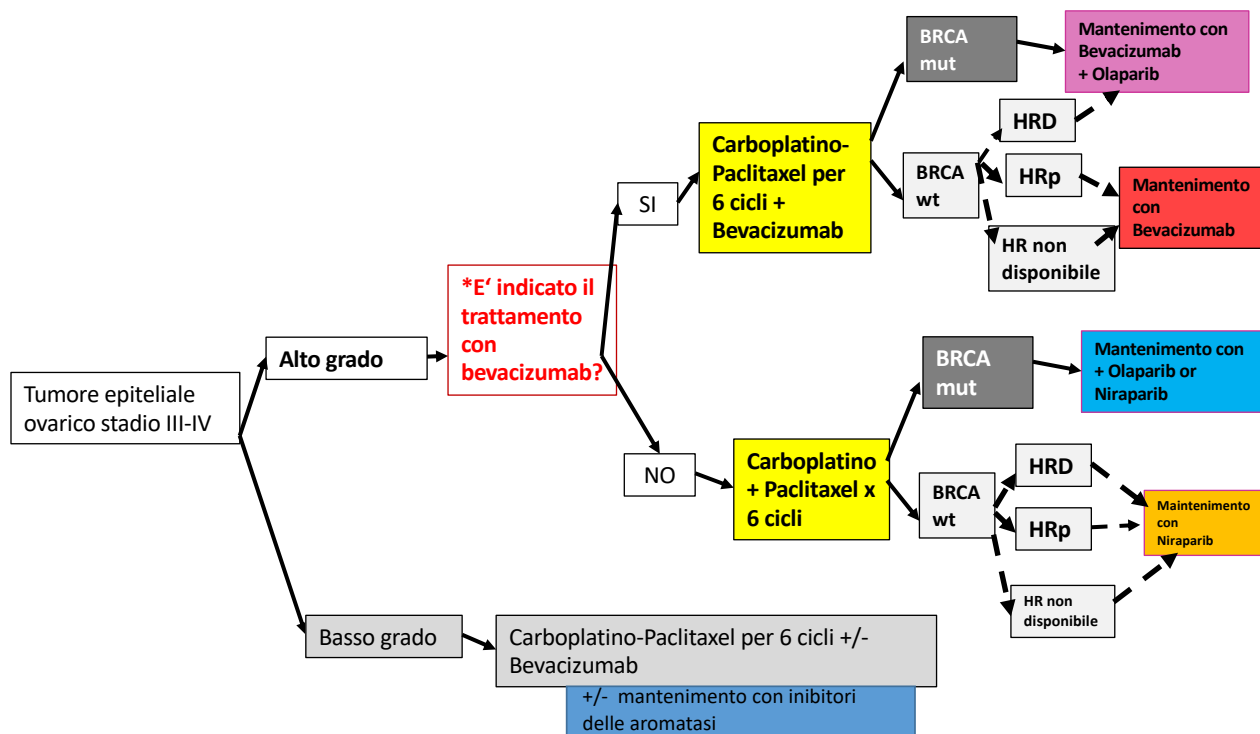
Tumore epiteliale ovarico stadio III-IV

Alto grado

*E' indicato il trattamento con bevacizumab?

SI

Carboplatino-Paclitaxel per 6 cicli + Bevacizumab

BRCA mut

Mantenimento con Bevacizumab + Olaparib

BRCA wt

HRD

HRp

HR non disponibile

Mantenimento con Bevacizumab

NO

Carboplatino + Paclitaxel x 6 cicli

BRCA mut

Mantenimento con + Olaparib or Niraparib

BRCA wt

HRD

HRp

HR non disponibile

Maintenimento con Niraparib

Basso grado

Carboplatino-Paclitaxel per 6 cicli +/- Bevacizumab

+/- mantenimento con inibitori delle aromatasi